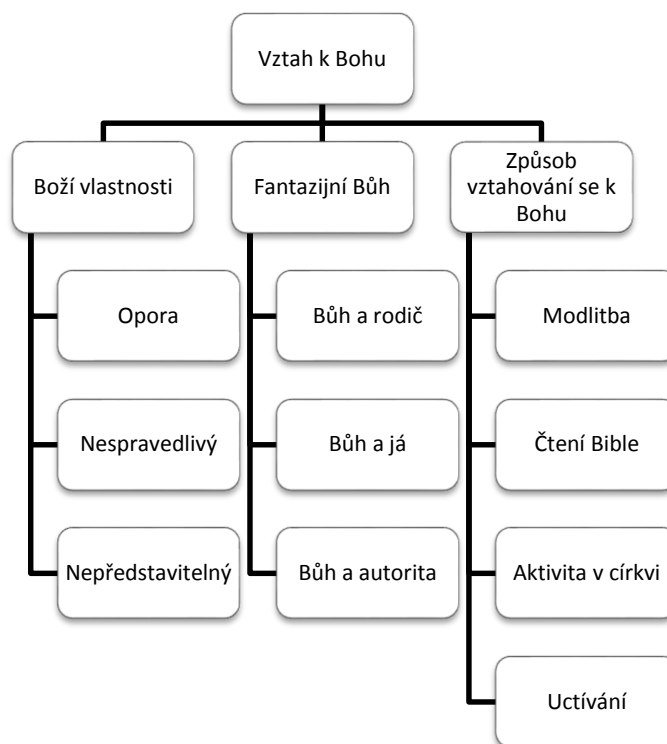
Vztah k Bohu

Boží vlastnosti

Opora

Nespravedlivý

Nepředstavitelný

Fantazijní Bůh

Bůh a rodič

Bůh a já

Bůh a autorita

Způsob vztahování se k Bohu

Modlitba

Čtení Bible

Aktivita v církvi

Uctívání